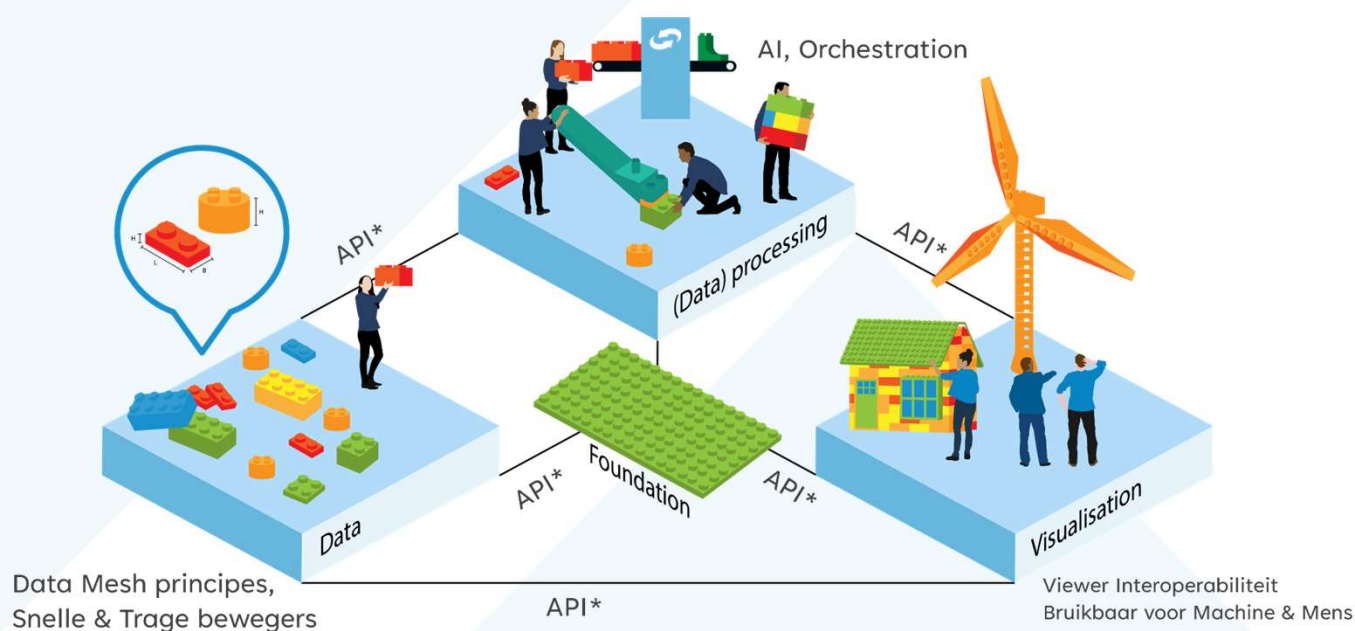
AI, Orchestration

H

H

L

B

API*

(Data) processing

API*

Data

Foundation

API*

API*

Visualisation

Data Mesh principes,
Snelle & Trage bewegers

API*

Viewer Interoperabiliteit
Bruikbaar voor Machine & Mens